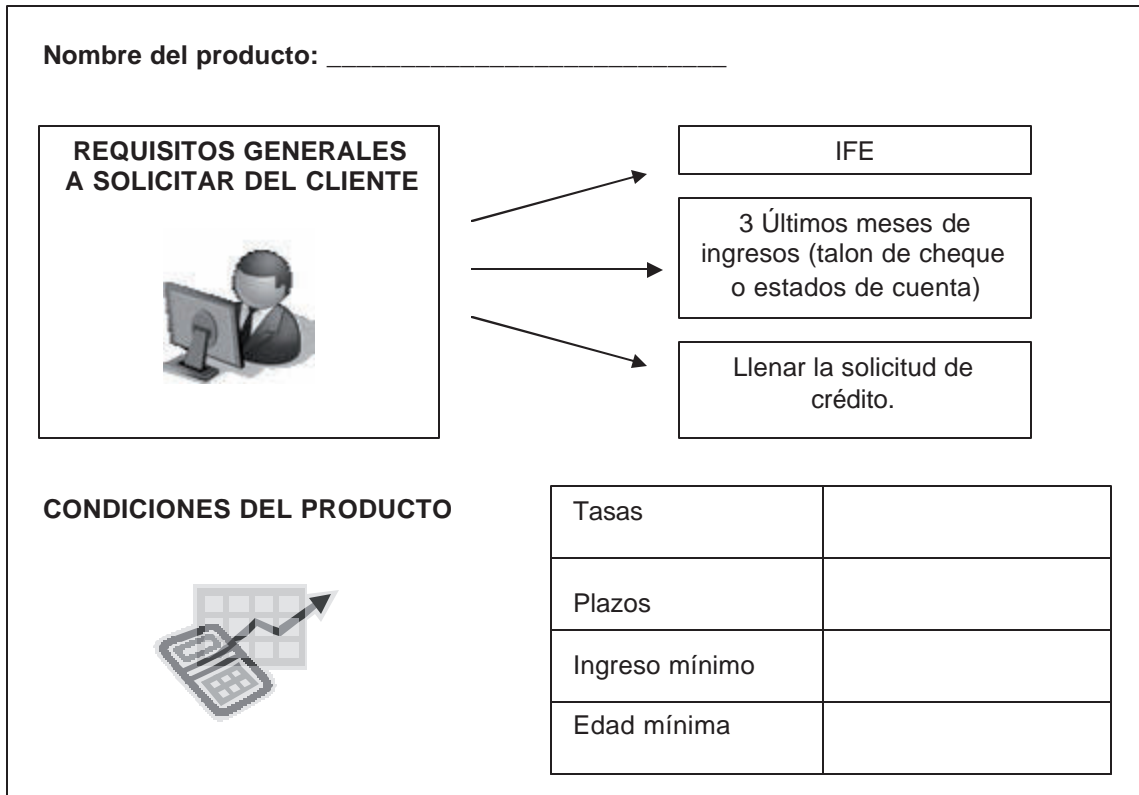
Nombre del producto: ___________________________

REQUISITOS GENERALES A SOLICITAR DEL CLIENTE

IFE

3 Últimos meses de ingresos (talon de cheque o estados de cuenta)

Llenar la solicitud de crédito.

CONDICIONES DEL PRODUCTO

| Tasas | |
|---|---|
| Plazos | |
| Ingreso mínimo | |
| Edad mínima | |